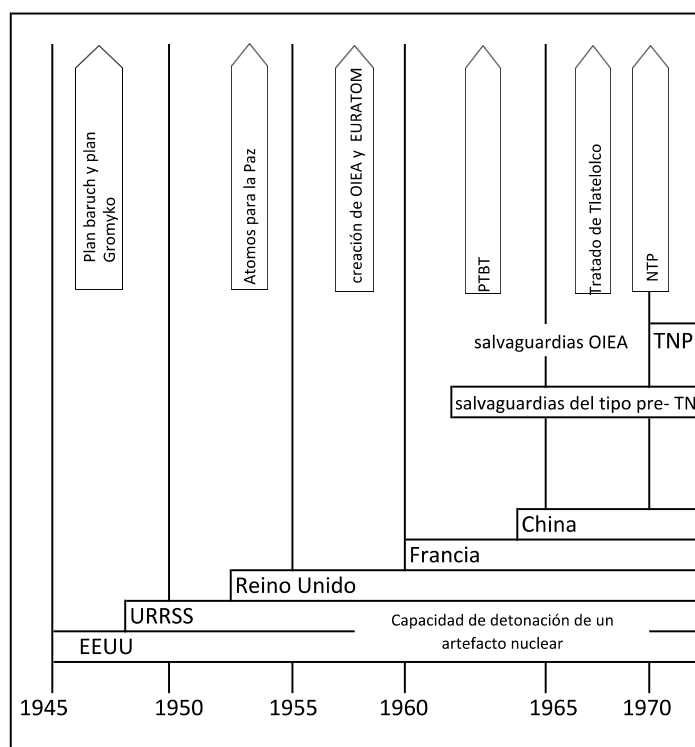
Plan baruch y plan Gromyko

Atomos para la Paz

creación de OIEA y EURATOM

PTBT

Tratado de Tlatelolco

NTP

salvaguardias OIEA

TNP

salvaguardias del tipo pre- TN

China

Francia

Reino Unido

URRSS

Capacidad de detonación de un artefacto nuclear

EEUU

1945 1950 1955 1960 1965 1970